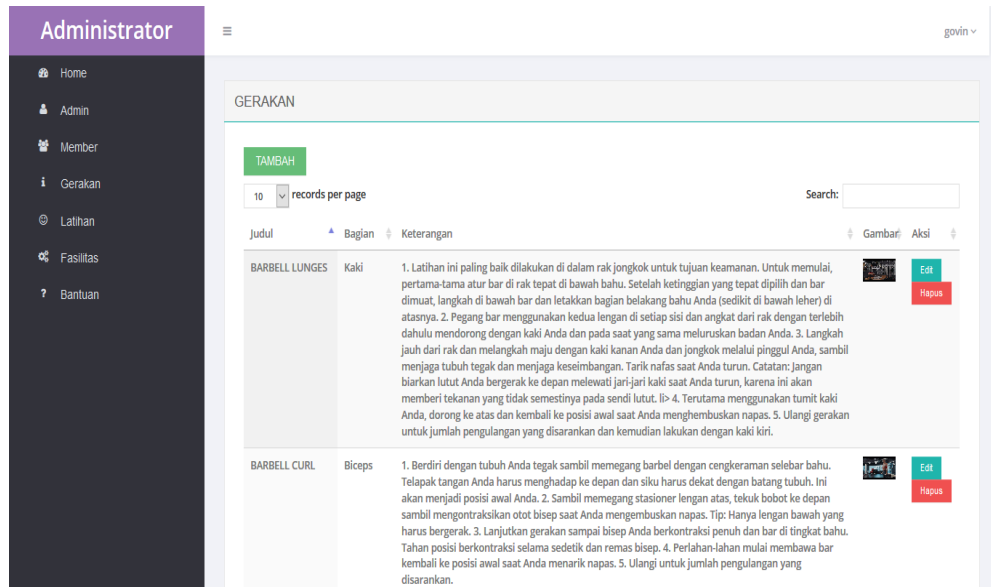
Administrator

≡

govin ∨

Home

Admin

Member

Gerakan

Latihan

Fasilitas

Bantuan

GERAKAN

TAMBAH

10 records per page

Search:

| Judul | Bagian | Keterangan | Gambar | Aksi |
|---|---|---|---|---|
| BARBELL LUNGES | Kaki | 1. Latihan ini paling baik dilakukan di dalam rak jongkok untuk tujuan keamanan. Untuk memulai, pertama-tama atur bar di rak tepat di bawah bahu. Setelah ketinggian yang tepat dipilih dan bar dimuat, langkah di bawah bar dan letakkan bagian belakang bahu Anda (sedikit di bawah leher) di atasnya. 2. Pegang bar menggunakan kedua lengan di setiap sisi dan angkat dari rak dengan terlebih dahulu mendorong dengan kaki Anda dan pada saat yang sama meluruskan badan Anda. 3. Langkah jauh dari rak dan melangkah maju dengan kaki kanan Anda dan jongkok melalui pinggul Anda, sambil menjaga tubuh tegak dan menjaga keseimbangan. Tarik nafas saat Anda turun. Catatan: Jangan biarkan lutut Anda bergerak ke depan melewati jari-jari kaki saat Anda turun, karena ini akan memberi tekanan yang tidak semestinya pada sendi lutut. li> 4. Terutama menggunakan tumit kaki Anda, dorong ke atas dan kembali ke posisi awal saat Anda menghembuskan napas. 5. Ulangi gerakan untuk jumlah pengulangan yang disarankan dan kemudian lakukan dengan kaki kiri. | | Edit Hapus |
| BARBELL CURL | Biceps | 1. Berdiri dengan tubuh Anda tegak sambil memegang barbel dengan cengkeraman selebar bahu. Telapak tangan Anda harus menghadap ke depan dan siku harus dekat dengan batang tubuh. Ini akan menjadi posisi awal Anda. 2. Sambil memegang stasioner lengan atas, tekuk bobot ke depan sambil mengontraksikan otot bisep saat Anda mengembuskan napas. Tip: Hanya lengan bawah yang harus bergerak. 3. Lanjutkan gerakan sampai bisep Anda berkontraksi penuh dan bar di tingkat bahu. Tahan posisi berkontraksi selama sedetik dan remas bisep. 4. Perlahan-lahan mulai membawa bar kembali ke posisi awal saat Anda menarik napas. 5. Ulangi untuk jumlah pengulangan yang disarankan. | | Edit Hapus |